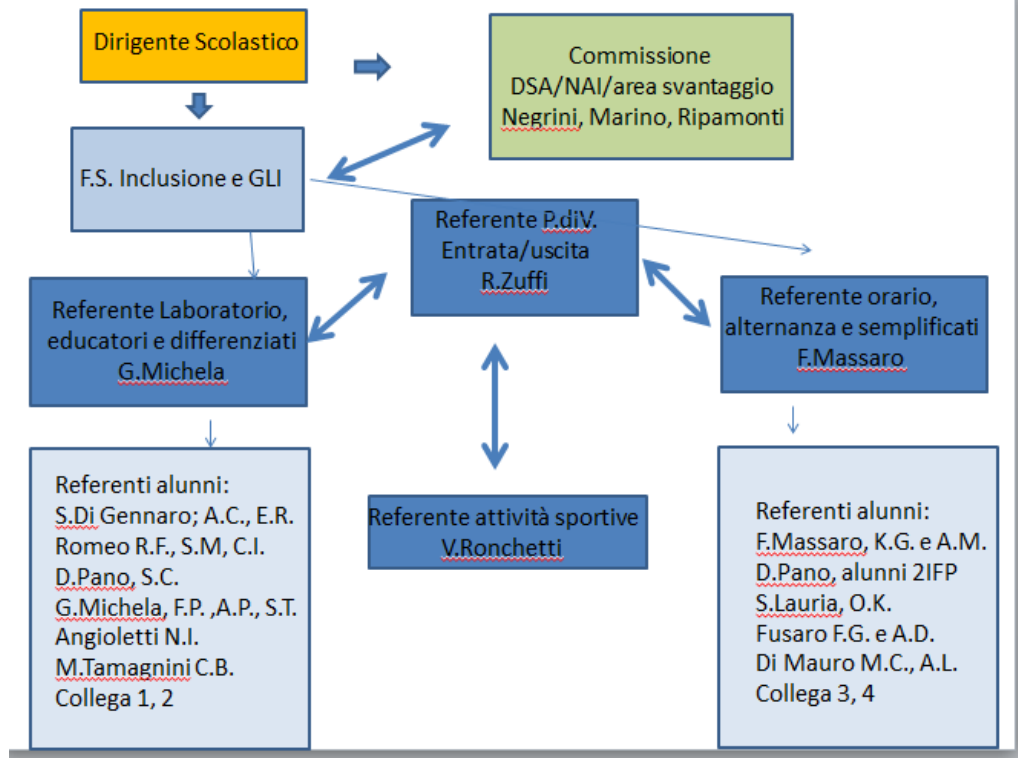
Dirigente Scolastico

Commissione
DSA/NAI/area svantaggio
Negrini, Marino, Ripamonti

F.S. Inclusione e GLI

Referente P.diV.
Entrata/uscita
R.Zuffi

Referente Laboratorio, educatori e differenziati
G.Michela

Referente orario, alternanza e semplificati
F.Massaro

Referenti alunni:
S.Di Gennaro; A.C., E.R.
Romeo R.F., S.M, C.I.
D.Pano, S.C.
G.Michela, F.P. ,A.P., S.T.
Angioletti N.I.
M.Tamagnini C.B.
Collega 1, 2

Referente attività sportive
V.Ronchetti

Referenti alunni:
F.Massaro, K.G. e A.M.
D.Pano, alunni 2IFP
S.Lauria, O.K.
Fusaro F.G. e A.D.
Di Mauro M.C., A.L.
Collega 3, 4